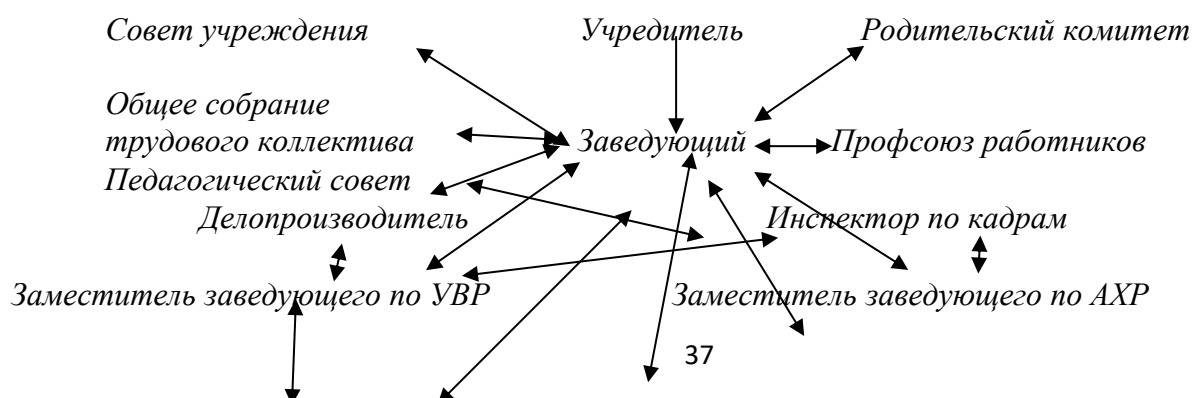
Совет учреждения

Учредитель

Родительский комитет

Общее собрание трудового коллектива

Заведующий

Профсоюз работников

Педагогический совет

Делопроизводитель

Инспектор по кадрам

Заместитель заведующего по УВР

Заместитель заведующего по АХР

37